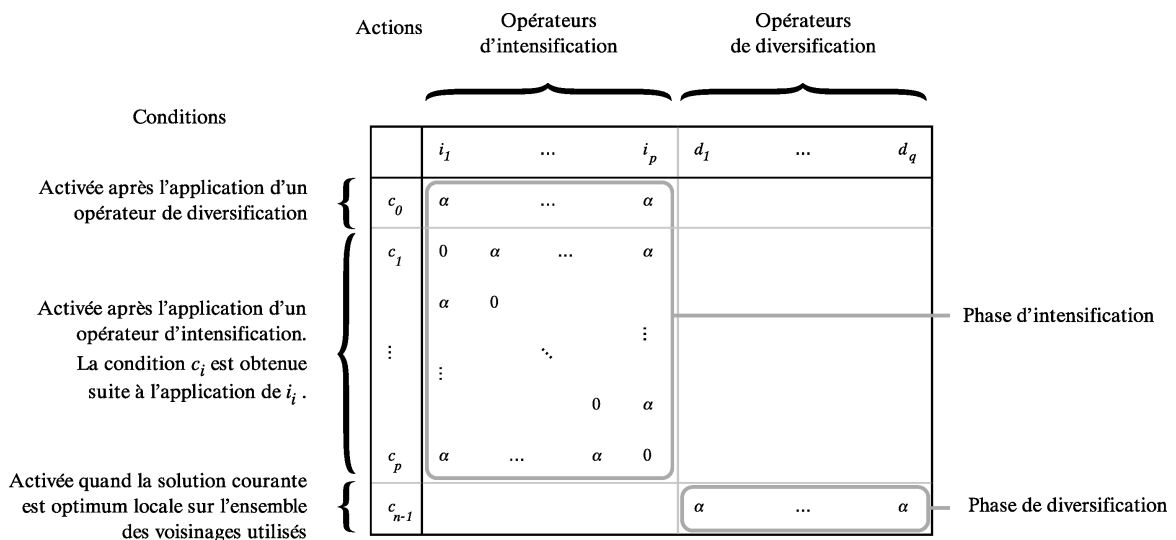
Actions

Opérateurs d'intensification

Opérateurs de diversification

Conditions

| | $i_1$ | ... | $i_p$ | $d_1$ | ... | $d_q$ |
|---|---|---|---|---|---|---|
| $c_0$ | $\alpha$ | ... | $\alpha$ | | | |
| $c_1$ | 0 $\alpha$ | ... | $\alpha$ | | | |
| | $\alpha$ 0 | | | | | |
| $\vdots$ | $\vdots$ | $\ddots$ | $\vdots$ | | | |
| | | 0 | $\alpha$ | | | |
| $c_p$ | $\alpha$ | ... $\alpha$ | 0 | | | |
| $c_{n-1}$ | | | | $\alpha$ | ... | $\alpha$ |

Activée après l'application d'un opérateur de diversification

Activée après l'application d'un opérateur d'intensification. La condition $c_i$ est obtenue suite à l'application de $i_i$ .

Activée quand la solution courante est optimum locale sur l'ensemble des voisinages utilisés

Phase d'intensification

Phase de diversification